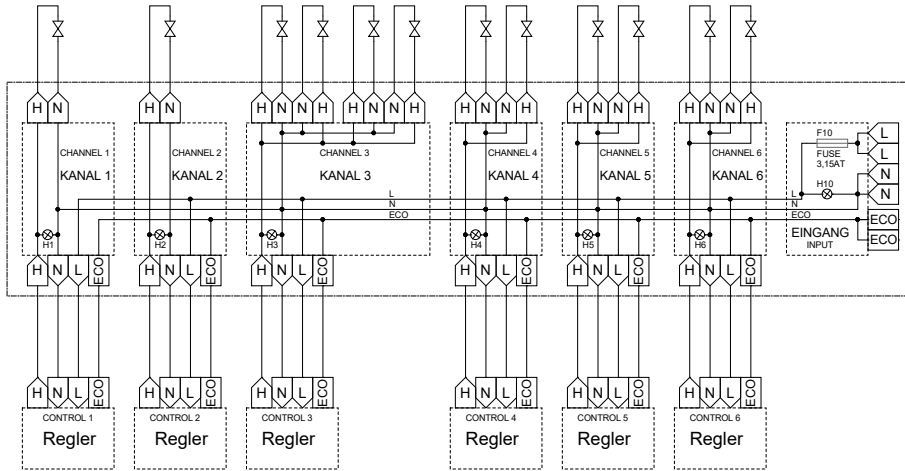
H N
H N
H N N H
H N N H
H N N H
H N N H
H N N H

CHANNEL 1
KANAL 1

CHANNEL 2
KANAL 2

CHANNEL 3
KANAL 3

CHANNEL 4
KANAL 4

CHANNEL 5
KANAL 5

CHANNEL 6
KANAL 6

F10
FUSE
3,15AT
L
L
H10
N
N
L
N
ECO
L
N
ECO
ECO
ECO
EINGANG
INPUT

H1
H2
H3
H4
H5
H6

H N L ECO
H N L ECO
H N L ECO
H N L ECO
H N L ECO
H N L ECO

H N L ECO
H N L ECO
H N L ECO
H N L ECO
H N L ECO
H N L ECO

CONTROL 1
Regler
CONTROL 2
Regler
CONTROL 3
Regler
CONTROL 4
Regler
CONTROL 5
Regler
CONTROL 6
Regler